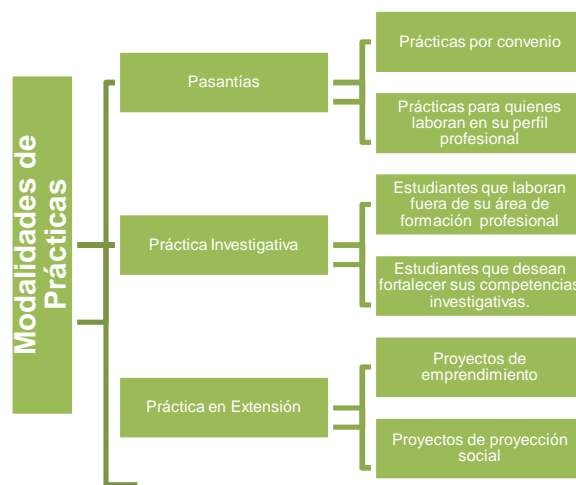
Modalidades de Prácticas

Pasantías

Prácticas por convenio

Prácticas para quienes laboran en su perfil profesional

Práctica Investigativa

Estudiantes que laboran fuera de su área de formación profesional

Estudiantes que desean fortalecer sus competencias investigativas.

Práctica en Extensión

Proyectos de emprendimiento

Proyectos de proyección social